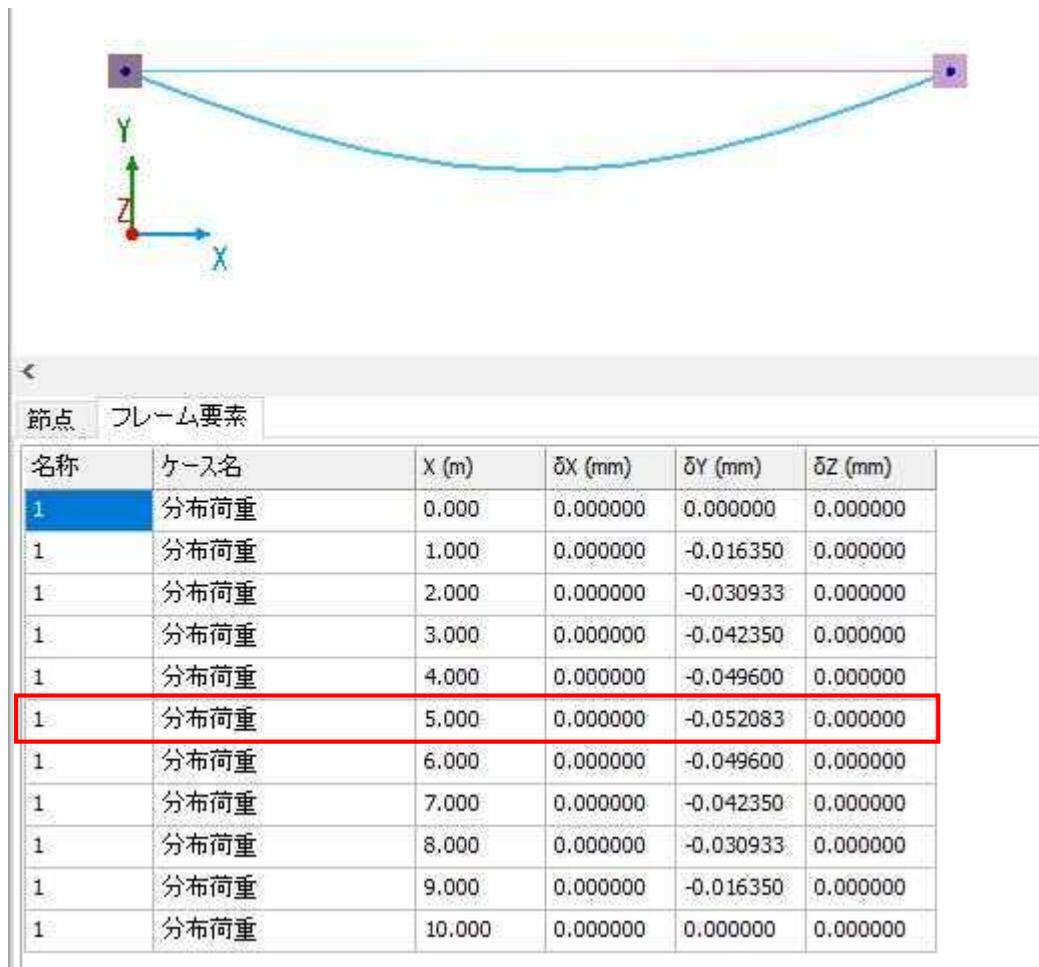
Y
Z
X

<

節点　フレーム要素

| 名称 | ケース名 | X (m) | δX (mm) | δY (mm) | δZ (mm) |
|---|---|---|---|---|---|
| 1 | 分布荷重 | 0.000 | 0.000000 | 0.000000 | 0.000000 |
| 1 | 分布荷重 | 1.000 | 0.000000 | -0.016350 | 0.000000 |
| 1 | 分布荷重 | 2.000 | 0.000000 | -0.030933 | 0.000000 |
| 1 | 分布荷重 | 3.000 | 0.000000 | -0.042350 | 0.000000 |
| 1 | 分布荷重 | 4.000 | 0.000000 | -0.049600 | 0.000000 |
| 1 | 分布荷重 | 5.000 | 0.000000 | -0.052083 | 0.000000 |
| 1 | 分布荷重 | 6.000 | 0.000000 | -0.049600 | 0.000000 |
| 1 | 分布荷重 | 7.000 | 0.000000 | -0.042350 | 0.000000 |
| 1 | 分布荷重 | 8.000 | 0.000000 | -0.030933 | 0.000000 |
| 1 | 分布荷重 | 9.000 | 0.000000 | -0.016350 | 0.000000 |
| 1 | 分布荷重 | 10.000 | 0.000000 | 0.000000 | 0.000000 |